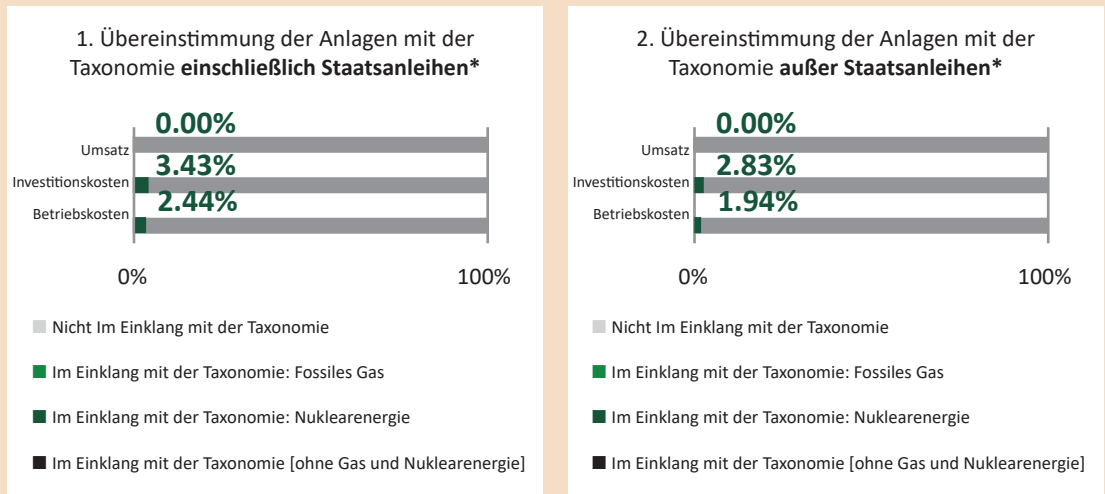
1. Übereinstimmung der Anlagen mit der Taxonomie **einschließlich Staatsanleihen***

Umsatz
0.00%
Investitionskosten
3.43%
Betriebskosten
2.44%

0%
100%

Nicht Im Einklang mit der Taxonomie

Im Einklang mit der Taxonomie: Fossiles Gas

Im Einklang mit der Taxonomie: Nuklearenergie

Im Einklang mit der Taxonomie [ohne Gas und Nuklearenergie]

2. Übereinstimmung der Anlagen mit der Taxonomie **außer Staatsanleihen***

Umsatz
0.00%
Investitionskosten
2.83%
Betriebskosten
1.94%

0%
100%

Nicht Im Einklang mit der Taxonomie

Im Einklang mit der Taxonomie: Fossiles Gas

Im Einklang mit der Taxonomie: Nuklearenergie

Im Einklang mit der Taxonomie [ohne Gas und Nuklearenergie]